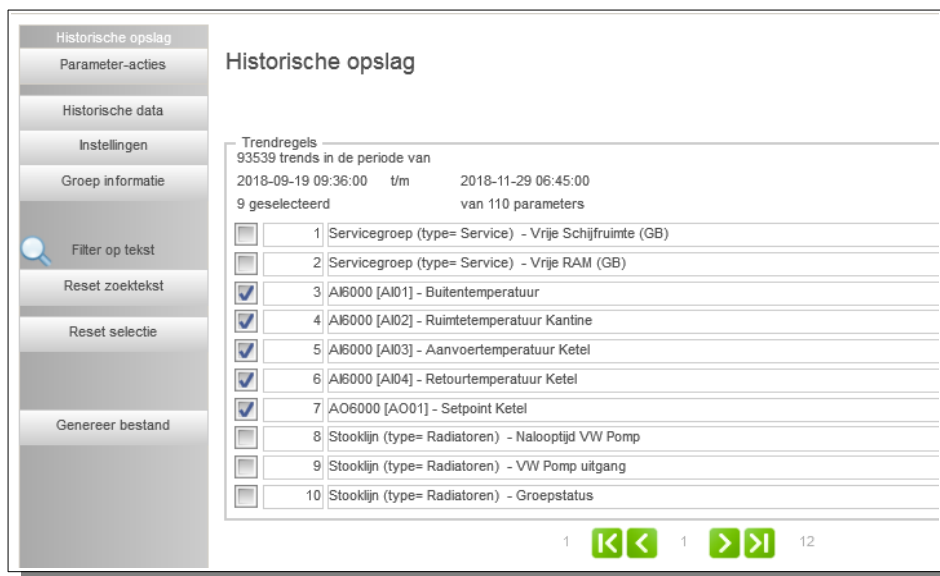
Historische opslag
Parameter-acties
Historische data
Instellingen
Groep informatie
Filter op tekst
Reset zoektekst
Reset selectie
Genereer bestand

Historische opslag

Trendregels
93539 trends in de periode van
2018-09-19 09:36:00 t/m 2018-11-29 06:45:00
9 geselecteerd van 110 parameters

| | | |
|---|---|---|
| ☐ | 1 | Servicegroep (type= Service) - Vrije Schijfruimte (GB) |
| ☐ | 2 | Servicegroep (type= Service) - Vrije RAM (GB) |
| ☑ | 3 | AI6000 [AI01] - Buitentemperatuur |
| ☑ | 4 | AI6000 [AI02] - Ruimtetemperatuur Kantine |
| ☑ | 5 | AI6000 [AI03] - Aanvoertemperatuur Ketel |
| ☑ | 6 | AI6000 [AI04] - Retourtemperatuur Ketel |
| ☑ | 7 | AO6000 [AO01] - Setpoint Ketel |
| ☐ | 8 | Stooklijn (type= Radiatoren) - Nalooptijd VW Pomp |
| ☐ | 9 | Stooklijn (type= Radiatoren) - VW Pomp uitgang |
| ☐ | 10 | Stooklijn (type= Radiatoren) - Groepstatus |

1 1 12